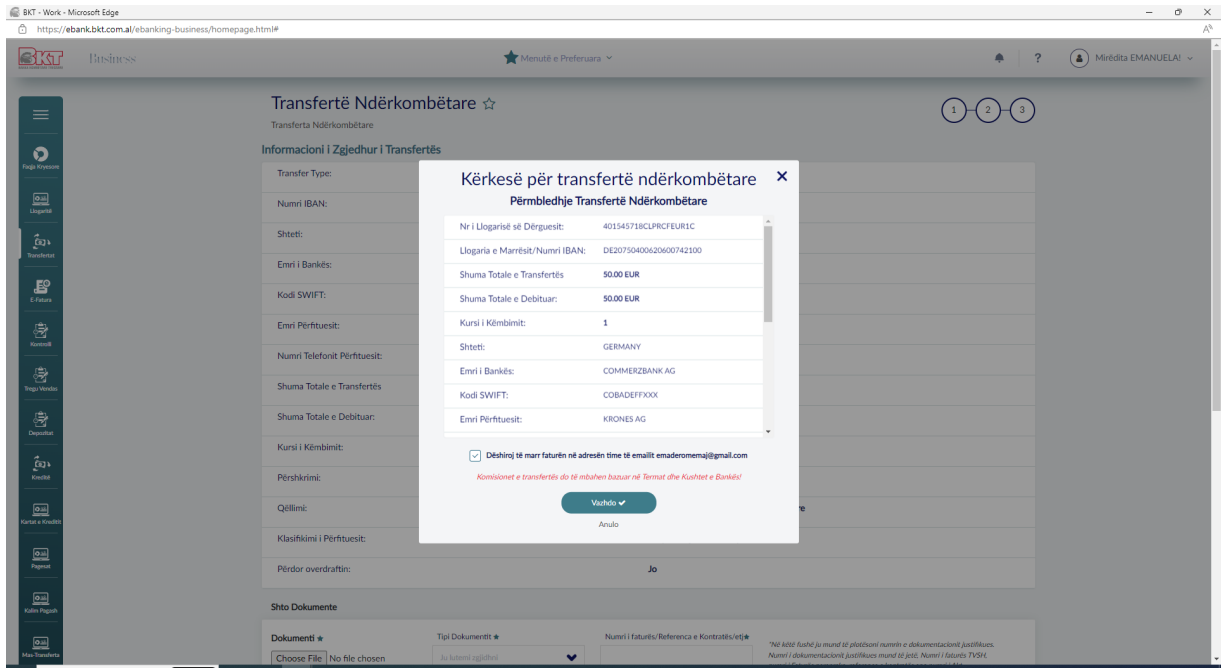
BKT - Work - Microsoft Edge
https://ebank.bkt.com.al/ebanking-business/homepage.html#

BKT Business

Menutë e Preferuara

Mirëdita EMANUELA!

Faqja Kryesore
Llogaritë
Transfertat
E-Fatura
Kontrolli
Tregu Vendas
Depozitat
Kreditë
Kartat e Kreditit
Pagesat
Kalim Pagash
Mas-Transferta

Transfertë Ndërkombëtare ☆
Transferta Ndërkombëtare

1 2 3

Informacioni i Zgjedhur i Transfertës

Transfer Type:
Numri IBAN:
Shteti:
Emri i Bankës:
Kodi SWIFT:
Emri Përfituesit:
Numri Telefonit Përfituesit:
Shuma Totale e Transfertës
Shuma Totale e Debituar:
Kursi i Këmbimit:
Përshkrimi:
Qëllimi:
Klasifikimi i Përfituesit:
Përdor overdraftin: Jo

Shto Dokumente

Dokumenti ★
Choose File No file chosen
Tipi Dokumentit ★
Ju lutemi zgjidhni
Numri i faturës/Referenca e Kontratës/etj★
"Në këtë fushë ju mund të plotësoni numrin e dokumentacionit justifikues. Numri i dokumentacionit justifikues mund të jetë, Numri i faturës TVSH,

Kërkesë për transfertë ndërkombëtare
Përmbledhje Transfertë Ndërkombëtare

| Nr i Llogarisë së Dërguesit: | 401545718CLPRCFEUR1C |
|---|---|
| Llogaria e Marrësit/Numri IBAN: | DE20750400620600742100 |
| Shuma Totale e Transfertës | 50.00 EUR |
| Shuma Totale e Debituar: | 50.00 EUR |
| Kursi i Këmbimit: | 1 |
| Shteti: | GERMANY |
| Emri i Bankës: | COMMERZBANK AG |
| Kodi SWIFT: | COBADEFFXXX |
| Emri Përfituesit: | KRONES AG |

Dëshiroj të marr faturën në adresën time të emailit emaderomemaj@gmail.com

Komisionet e transfertës do të mbahen bazuar në Termat dhe Kushtet e Bankës!

Vazhdo ✔
Anulo